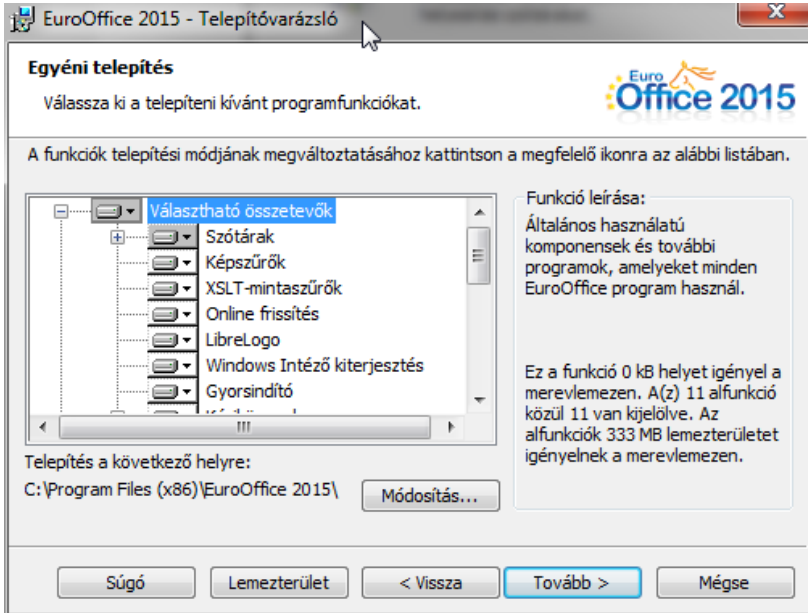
EuroOffice 2015 - Telepítővarázsló

Egyéni telepítés

Válassza ki a telepíteni kívánt programfunkciókat.

Euro Office 2015

A funkciók telepítési módjának megváltoztatásához kattintson a megfelelő ikonra az alábbi listában.

Választható összetevők
Szótárak
Képszűrők
XSLT-mintaszűrők
Online frissítés
LibreLogo
Windows Intéző kiterjesztés
Gyorsindító
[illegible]

Funkció leírása:

Általános használatú komponensek és további programok, amelyeket minden EuroOffice program használ.

Ez a funkció 0 kB helyet igényel a merevlemezen. A(z) 11 alfunkció közül 11 van kijelölve. Az alfunkciók 333 MB lemezterületet igényelnek a merevlemezen.

Telepítés a következő helyre:
C:\Program Files (x86)\EuroOffice 2015\

Módosítás...

Súgó
Lemezterület
< Vissza
Tovább >
Mégse